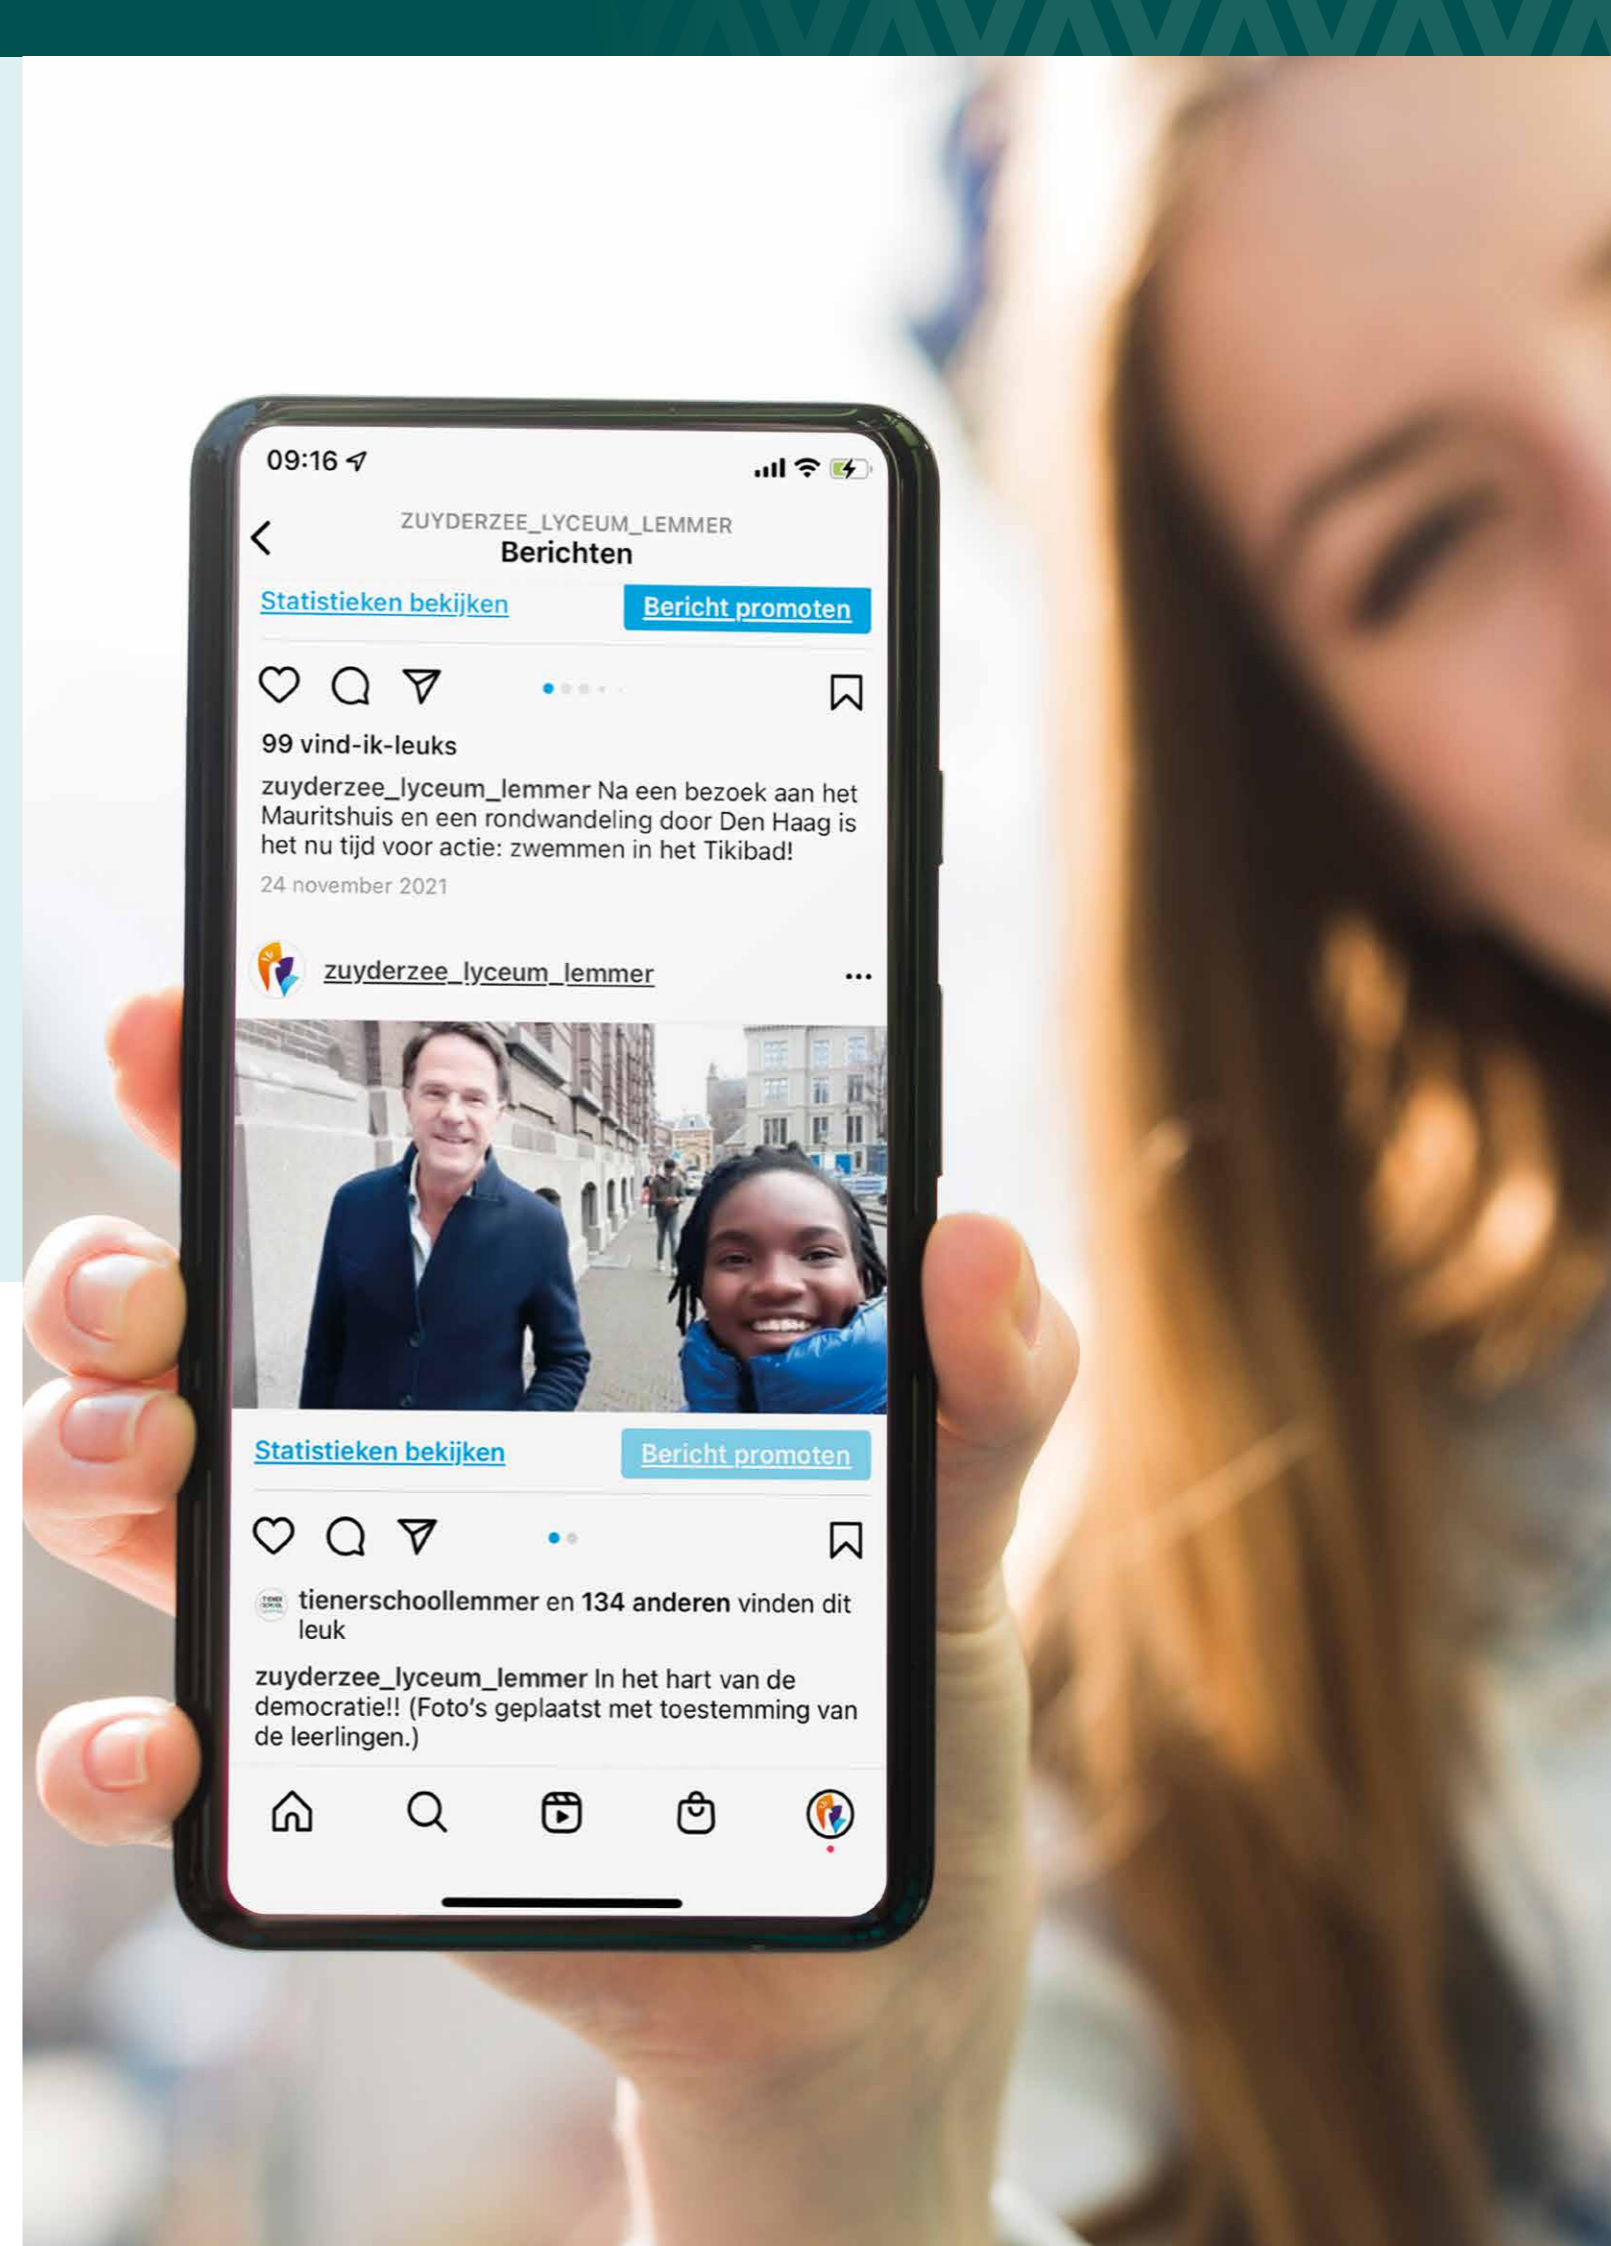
09:16

ZUYDERZEE_LYCEUM_LEMMER
Berichten

Statistieken bekijken
Bericht promoten

99 vind-ik-leuks

zuyderzee_lyceum_lemmer Na een bezoek aan het Mauritshuis en een rondwandeling door Den Haag is het nu tijd voor actie: zwemmen in het Tikibad!

24 november 2021

zuyderzee_lyceum_lemmer

Statistieken bekijken
Bericht promoten

tienerschoollemmer en 134 anderen vinden dit leuk

zuyderzee_lyceum_lemmer In het hart van de democratie!! (Foto's geplaatst met toestemming van de leerlingen.)